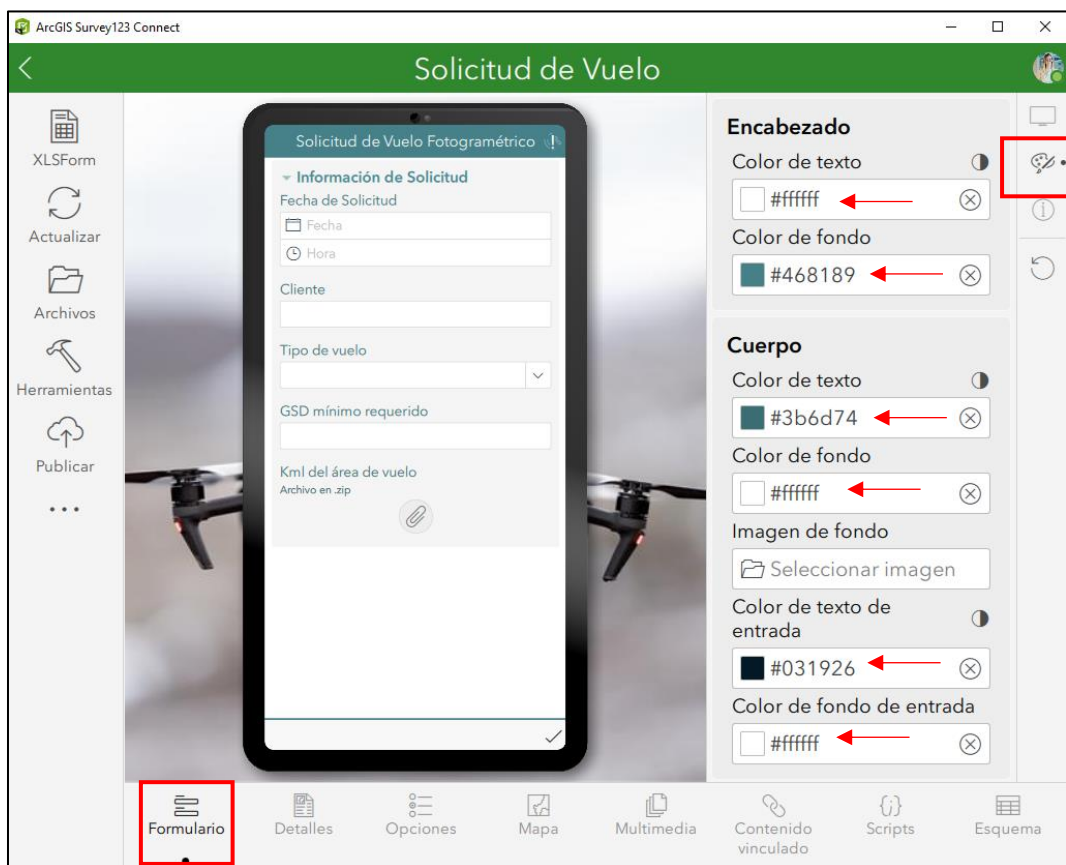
ArcGIS Survey123 Connect

Solicitud de Vuelo

XLSForm
Actualizar
Archivos
Herramientas
Publicar
...

Solicitud de Vuelo Fotogramétrico

Información de Solicitud
Fecha de Solicitud
Fecha
Hora
Cliente
Tipo de vuelo
GSD mínimo requerido
Kml del área de vuelo
Archivo en .zip

Encabezado
Color de texto
#ffffff
Color de fondo
#468189

Cuerpo
Color de texto
#3b6d74
Color de fondo
#ffffff
Imagen de fondo
Seleccionar imagen
Color de texto de entrada
#031926
Color de fondo de entrada
#ffffff

Formulario
Detalles
Opciones
Mapa
Multimedia
Contenido vinculado
Scripts
Esquema